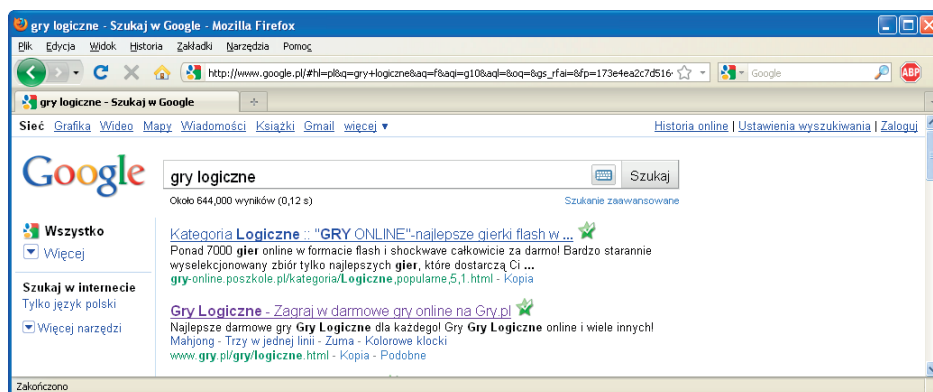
gry logiczne - Szukaj w Google - Mozilla Firefox

Plik Edycja Widok Historia Zakładki Narzędzia Pomoc

http://www.google.pl/#hl=pl&q=gry+logiczne&aq=f&aqi=g10&aql=&oq=&gs_rfai=&fp=173e4ea2c7d516

Google

gry logiczne - Szukaj w Google

Sieć Grafika Wideo Mapy Wiadomości Książki Gmail więcej ▾

Historia online | Ustawienia wyszukiwania | Zaloguj

Google

gry logiczne

Szukaj

Około 644,000 wyników (0,12 s)

Szukanie zaawansowane

Wszystko

Więcej

Szukaj w internecie

Tylko język polski

Więcej narzędzi

Kategoria Logiczne :: "GRY ONLINE"-najlepsze gierki flash w ...

Ponad 7000 gier online w formacie flash i shockwave całkowicie za darmo! Bardzo starannie wyselekcjonowany zbiór tylko najlepszych gier, które dostarczą Ci ...

gry-online.poszkole.pl/kategoria/Logiczne,popularne,5,1.html - Kopia

Gry Logiczne - Zagraj w darmowe gry online na Gry.pl

Najlepsze darmowe gry Gry Logiczne dla każdego! Gry Gry Logiczne online i wiele innych!

Mahjong - Trzy w jednej linii - Zuma - Kolorowe klocki

www.gry.pl/gry/logiczne.html - Kopia - Podobne

Zakończono